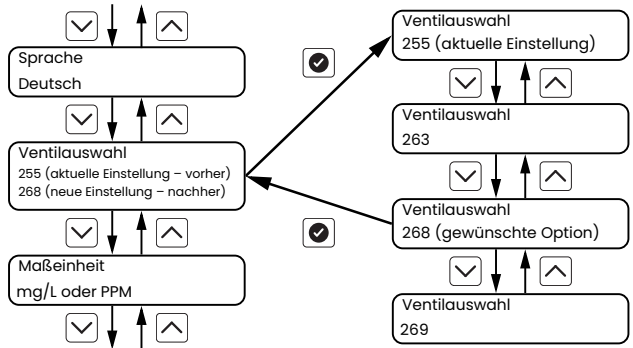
Sprache
Deutsch

Ventilauswahl
255 (aktuelle Einstellung – vorher)
268 (neue Einstellung – nachher)

Maßeinheit
mg/L oder PPM

Ventilauswahl
255 (aktuelle Einstellung)

Ventilauswahl
263

Ventilauswahl
268 (gewünschte Option)

Ventilauswahl
269